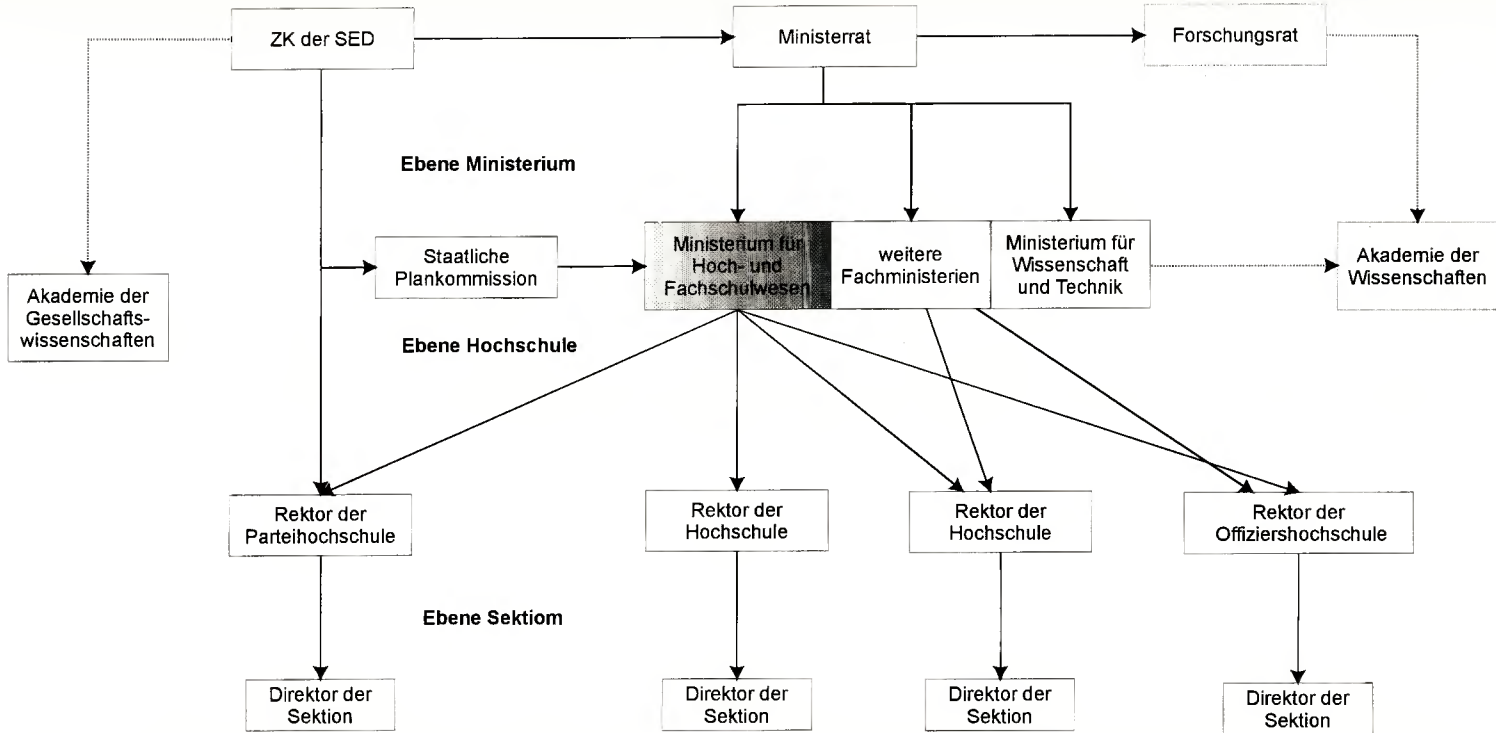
ZK der SED

Ministerrat

Forschungsrat

Ebene Ministerium

Akademie der Gesellschaftswissenschaften

Staatliche Plankommission

Ministerium für Hoch- und Fachschulwesen

weitere Fachministerien

Ministerium für Wissenschaft und Technik

Akademie der Wissenschaften

Ebene Hochschule

Rektor der Parteihochschule

Rektor der Hochschule

Rektor der Hochschule

Rektor der Offiziershochschule

Ebene Sektiom

Direktor der Sektion

Direktor der Sektion

Direktor der Sektion

Direktor der Sektion